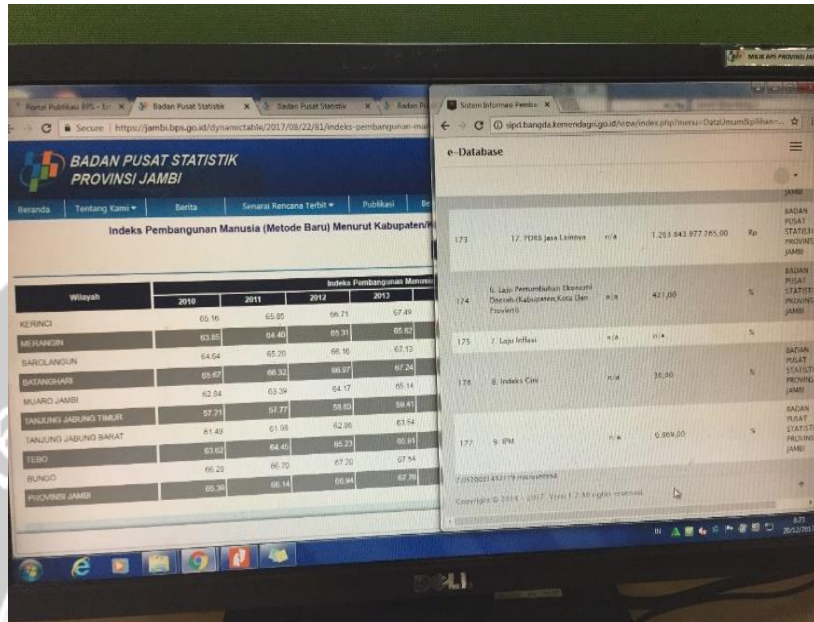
MIJIK BPS PROVINSI JAMBI

Portal Publikasi BPS - Ini | Badan Pusat Statistik | Badan Pusat Statistik | Badan P

Secure | https://jambi.bps.go.id/dynamictable/2017/08/22/81/indeks-pembangunan-ma

BADAN PUSAT STATISTIK
PROVINSI JAMBI

Beranda | Tentang Kami ▾ | Berita | Senarai Rencana Terbit ▾ | Publikasi | Be

Indeks Pembangunan Manusia (Metode Baru) Menurut Kabupaten/K

| Wilayah | 2010 | 2011 | 2012 | 2013 |
|---|---|---|---|---|
| KERINCI | 65.16 | 65.85 | 66.71 | 67.49 |
| MERANGIN | 63.65 | 64.40 | 65.31 | 65.62 |
| SAROLANGUN | 64.64 | 65.20 | 66.16 | 67.13 |
| BATANGHARI | 65.67 | 66.32 | 66.97 | 67.24 |
| MUARO JAMBI | 62.84 | 63.39 | 64.17 | 65.14 |
| TANJUNG JABUNG TIMUR | 57.21 | 57.77 | 58.63 | 59.41 |
| TANJUNG JABUNG BARAT | 61.49 | 61.98 | 62.86 | 63.54 |
| TEBO | 63.62 | 64.46 | 65.23 | 65.81 |
| BUNGO | 66.20 | 66.70 | 67.20 | 67.54 |
| PROVINSI JAMBI | 65.39 | 66.14 | 66.94 | 67.76 |

Sistem Informasi Pemba

sipd.bangda.kemendagri.go.id/view/index.php?menu=DataUmum&pilihan=...

e-Database

| 173 | 17. PDRB Jasa Lainnya | n/a | 1.263.843.977.265,00 | Rp | BADAN PUSAT STATISTIK PROVINSI JAMBI |
|---|---|---|---|---|---|
| 174 | 6. Laju Pertumbuhan Ekonomi Daerah (Kabupaten/Kota Dan Provinsi) | n/a | 421,00 | % | BADAN PUSAT STATISTIK PROVINSI JAMBI |
| 175 | 7. Laju Inflasi | n/a | n/a | % | |
| 176 | 8. Indeks Gini | n/a | 38,00 | % | BADAN PUSAT STATISTIK PROVINSI JAMBI |
| 177 | 9. IPM | n/a | 0.869,00 | % | BADAN PUSAT STATISTIK PROVINSI JAMBI |

Copyright © 2014 - 2017 Versi 1.2 All rights reserved

DELL